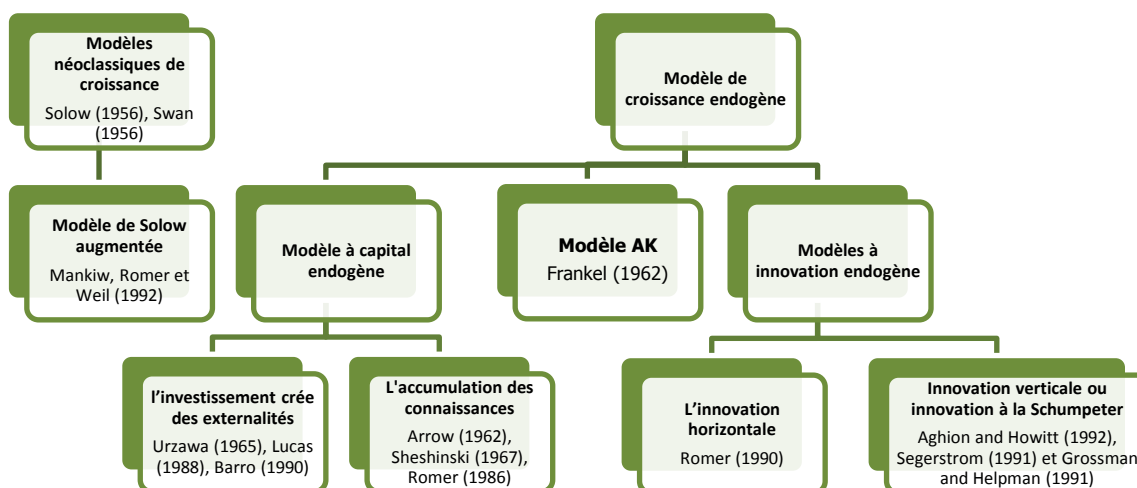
Modèles néoclassiques de croissance
Solow (1956), Swan (1956)

Modèle de croissance endogène

Modèle de Solow augmentée
Mankiw, Romer et Weil (1992)

Modèle à capital endogène

Modèle AK
Frankel (1962)

Modèles à innovation endogène

l'investissement crée des externalités
Urzawa (1965), Lucas (1988), Barro (1990)

L'accumulation des connaissances
Arrow (1962), Sheshinski (1967), Romer (1986)

L'innovation horizontale
Romer (1990)

Innovation verticale ou innovation à la Schumpeter
Aghion and Howitt (1992), Segerstrom (1991) et Grossman and Helpman (1991)